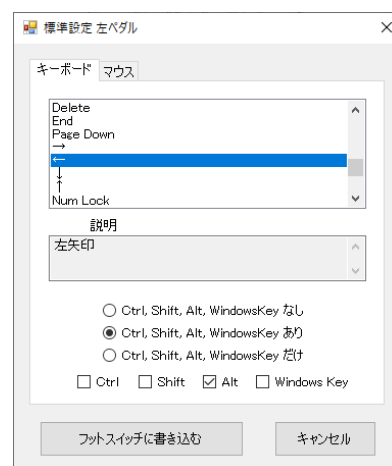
標準設定 左ペダル

×

キーボード マウス

Delete
End
Page Down
→
←
↓
↑
Num Lock

説明

左矢印

○ Ctrl, Shift, Alt, WindowsKey なし
◉ Ctrl, Shift, Alt, WindowsKey あり
○ Ctrl, Shift, Alt, WindowsKey だけ

☐ Ctrl ☐ Shift ☑ Alt ☐ Windows Key

フットスイッチに書き込む

キャンセル